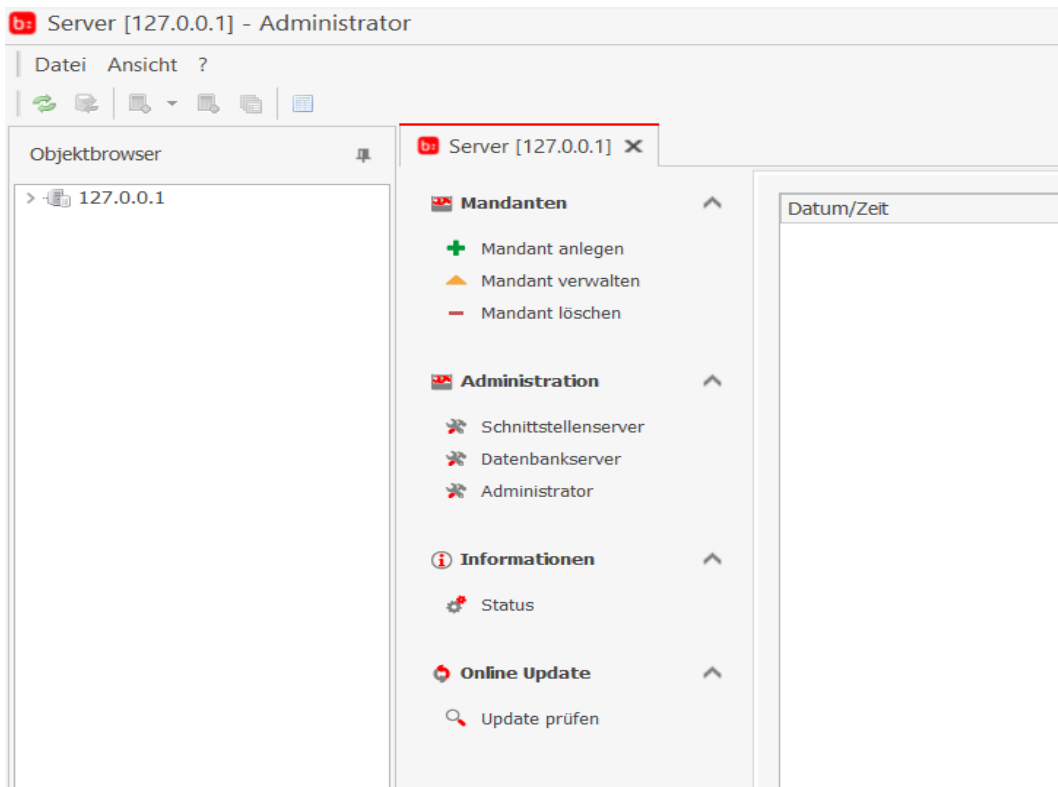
b: Server [127.0.0.1] - Administrator

Datei Ansicht ?

Objektbrowser

127.0.0.1

b: Server [127.0.0.1] ✕

Mandanten

Mandant anlegen

Mandant verwalten

Mandant löschen

Administration

Schnittstellenserver

Datenbankserver

Administrator

Informationen

Status

Online Update

Update prüfen

Datum/Zeit